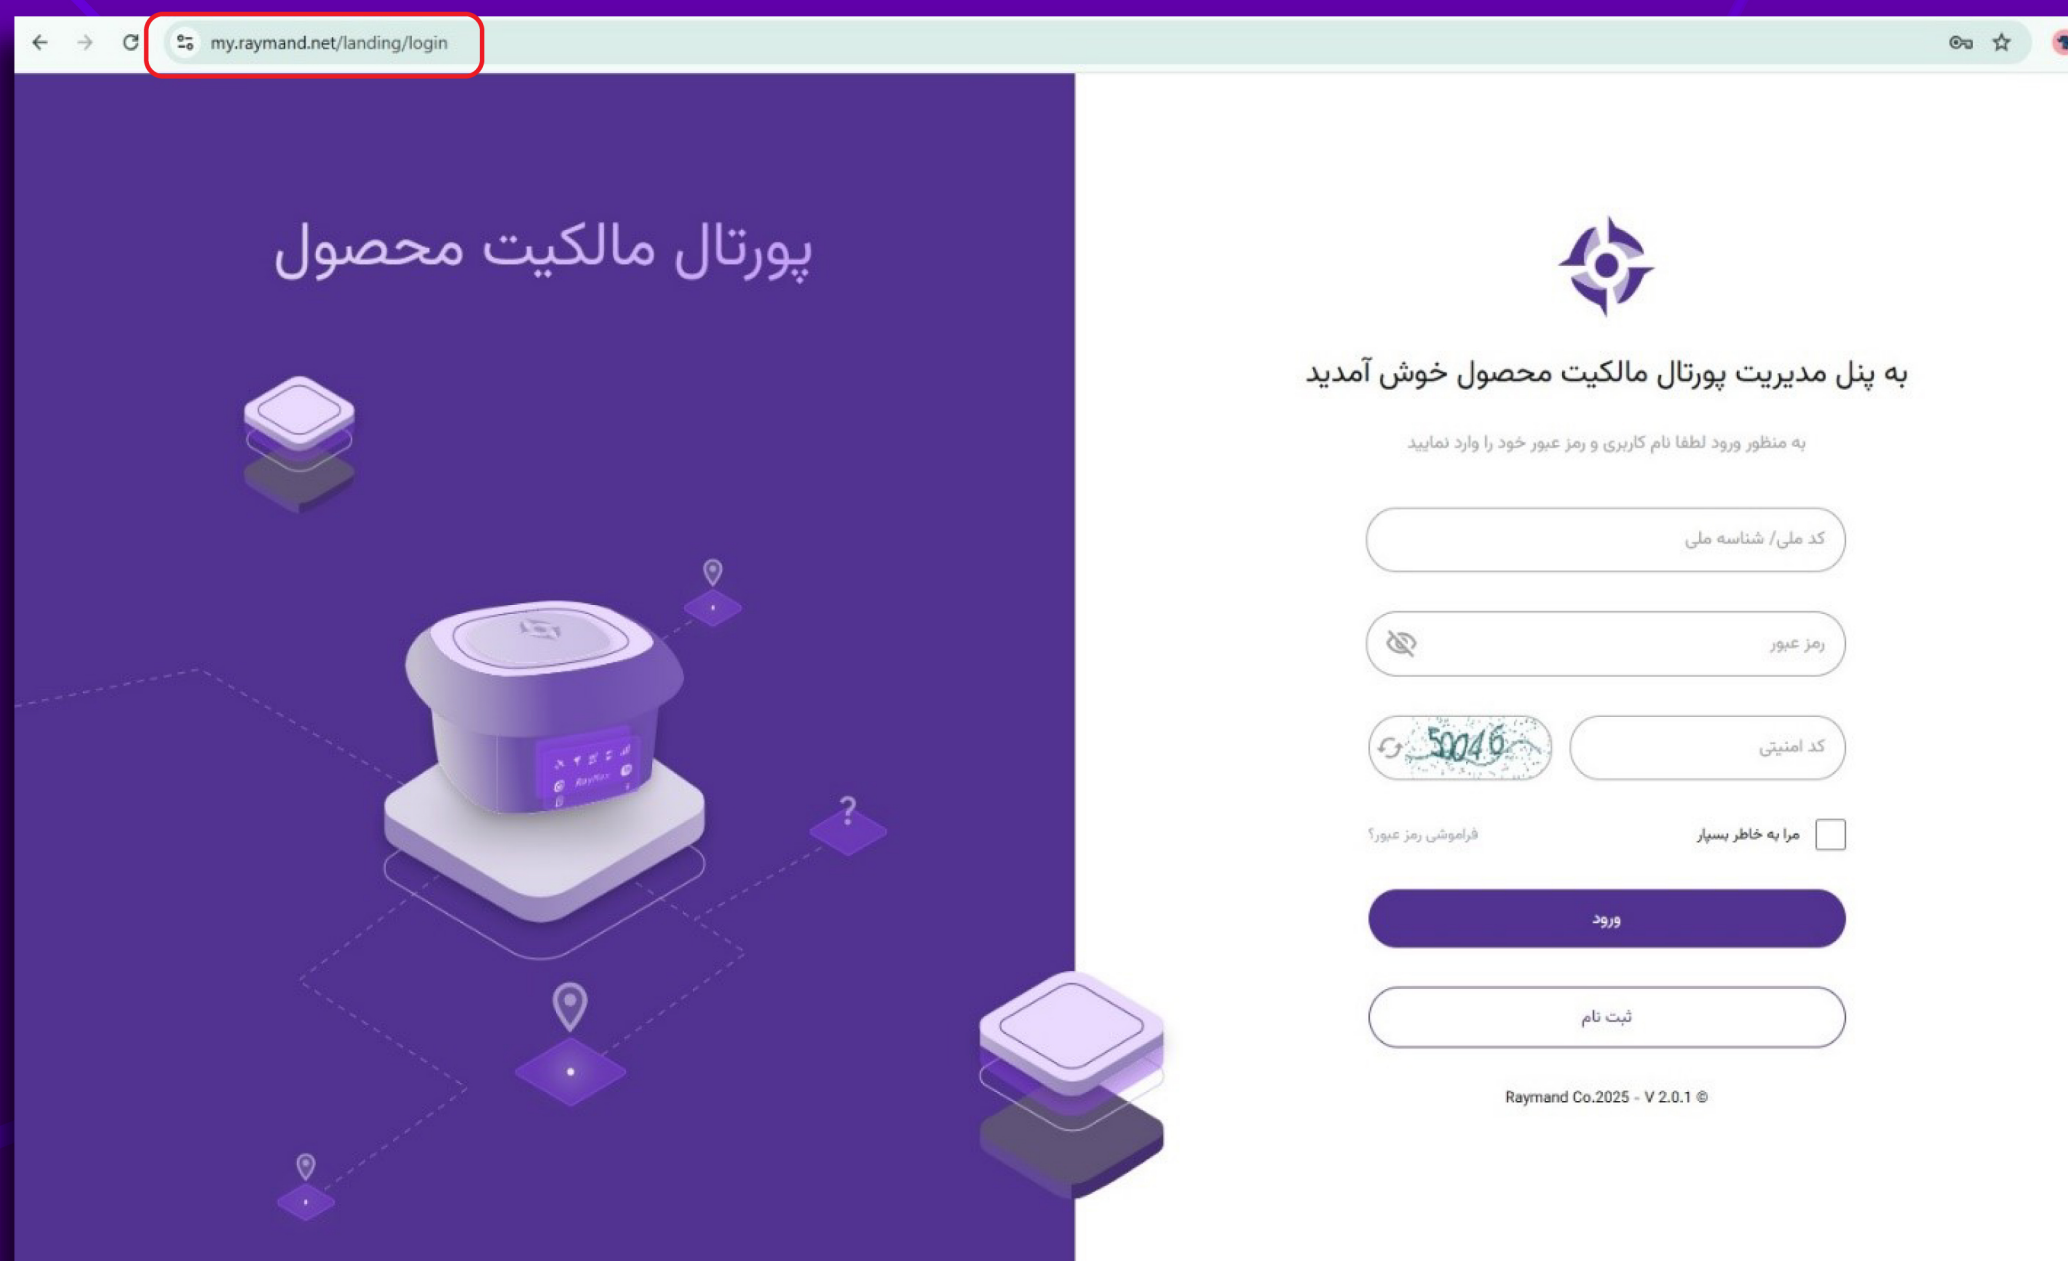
my.raymand.net/landing/login

پورتال مالکیت محصول

RayMax

به پنل مدیریت پورتال مالکیت محصول خوش آمدید

به منظور ورود لطفا نام کاربری و رمز عبور خود را وارد نمایید

کد ملی/ شناسه ملی

رمز عبور

کد امنیتی

50046

مرا به خاطر بسپار

فراموشی رمز عبور؟

ورود

ثبت نام

Raymand Co.2025 - V 2.0.1 ©